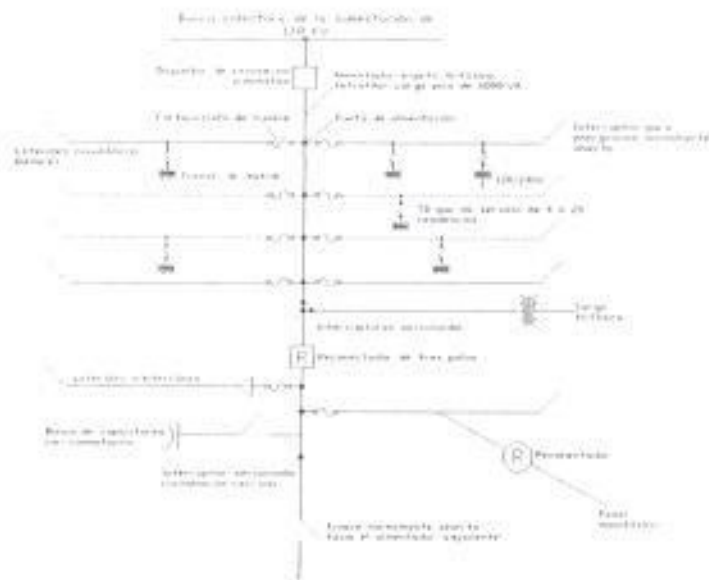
Barra colectora de la subestación de 110 kV

Dispositivo de conexión o protección
Alimentador trifásico. Interruptor carga pico de 4000 kVA

Derivación de fusible
Punto de alimentación

Interruptor que a protecciones seccionador abierto

Lateral monofásico
Fusible de lateral
120/240 V

Transformador de servicio de 4 a 25 residencias

Carga trifásica

Interruptor seccionador

R
Reconectador de tres polos

Laterales trifásicos

Banco de capacitores con conmutación

R
Reconectador

Interruptor seccionador normalmente cerrado

Fusible monofásico

Enlace normalmente abierto hacia el alimentador adyacente